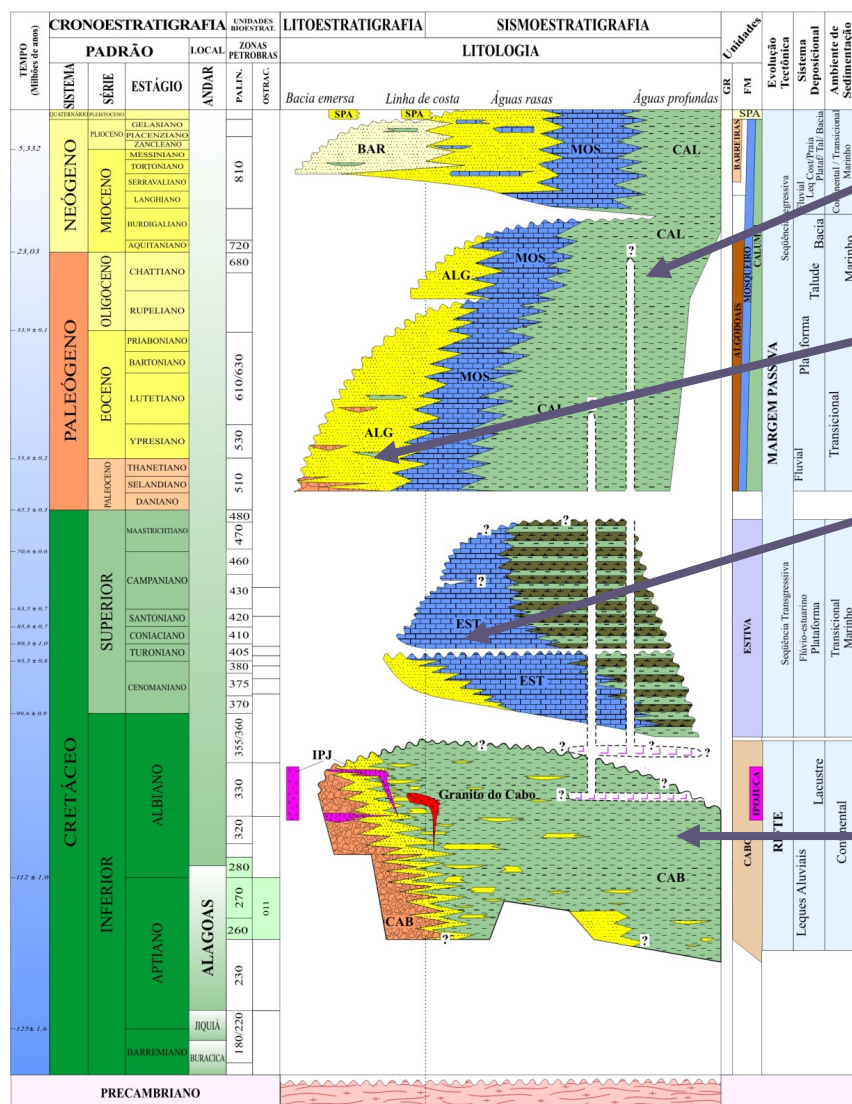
TEMPO (Milhões de anos)

CRONOESTRATIGRAFIA
PADRÃO
SISTEMA | SÉRIE | ESTÁGIO
LOCAL
ANDAR
UNIDADES BIOESTRAT.
ZONAS PETROBRAS
PALIN. | OSTRAC.
LITOESTRATIGRAFIA
SISMOESTRATIGRAFIA
LITOLOGIA
GR | FM
Unidades
Evolução Tectônica
Sistema Deposicional
Ambiente de Sedimentação

Bacia emersa   Linha de costa   Águas rasas   Águas profundas

QUATERNÁRIO PLEISTOCENO
GELASIANO
PLIOCENO PIACENZIANO
ZANCLEANO
MESSINIANO
TORTONIANO
SERRAVALIANO
LANGHIANO
BURDIGALIANO
AQUITANIANO
NEÓGENO
MIOCENO
5,332
23,03
CHATTIANO
RUPELIANO
OLIGOCENO
33,9 ± 0,1
PRIABONIANO
BARTONIANO
LUTETIANO
YPRESIANO
EOCENO
PALEÓGENO
55,8 ± 0,2
THANETIANO
SELANDIANO
DANIANO
PALEOCENO
65,5 ± 0,3
MAASTRICHTIANO
70,6 ± 0,6
CAMPANIANO
83,5 ± 0,7
SANTONIANO
85,8 ± 0,7
CONIACIANO
89,3 ± 1,0
TURONIANO
93,5 ± 0,8
CENOMANIANO
99,6 ± 0,9
SUPERIOR
CRETÁCEO
ALBIANO
INFERIOR
112 ± 1,0
APTIANO
BARREMIANO
125 ± 1,0
ALAGOAS
JIQUIÁ
BURACICA

810
720
680
610/630
530
510
480
470
460
430
420
410
405
380
375
370
355/360
330
320
280
270
260
230
180/220
011

SPA SPA
BAR
MOS
CAL
CAL
?
ALG
MOS
MOS
CAL
ALG
?
?
?
EST
EST
IPJ
?
?
?
Granito do Cabo
?
CAB
CAB
?
?

SPA
BARREIRAS
ALGODOAIS
MOSQUEIRO
CALUMBI
ESTIVA
IPOJUCA
CABO

MARGEM PASSIVA
RIFTE
Seqüência Regressiva
Seqüência Transgressiva

Fluvial
Leq
Cost/Praia
Plataf/ Tal/ Bacia
Bacia
Talude
Plataforma
Fluvial
Flúvio-estuarino Plataforma
Leques Aluviais
Lacustre

Continental / Transicional Marinho
Marinho
Transicional
Transicional Marinho
Continental

PRECAMBRIANO